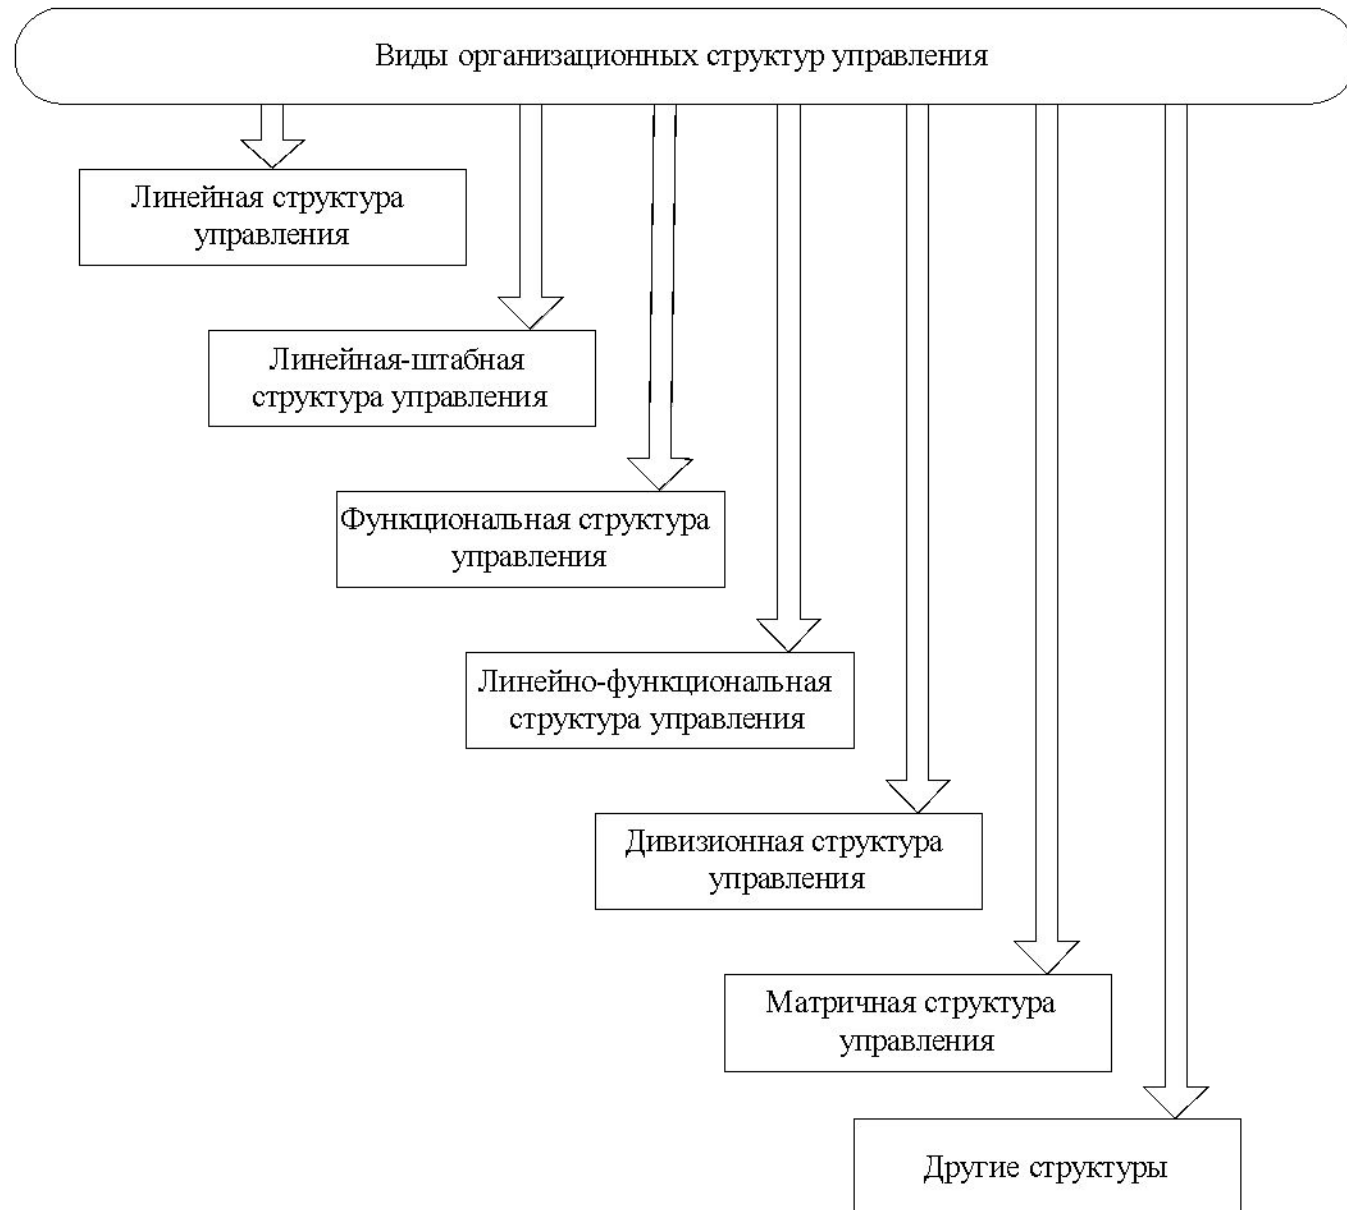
Виды организационных структур управления

Линейная структура управления

Линейная-штабная структура управления

Функциональная структура управления

Линейно-функциональная структура управления

Дивизионная структура управления

Матричная структура управления

Другие структуры